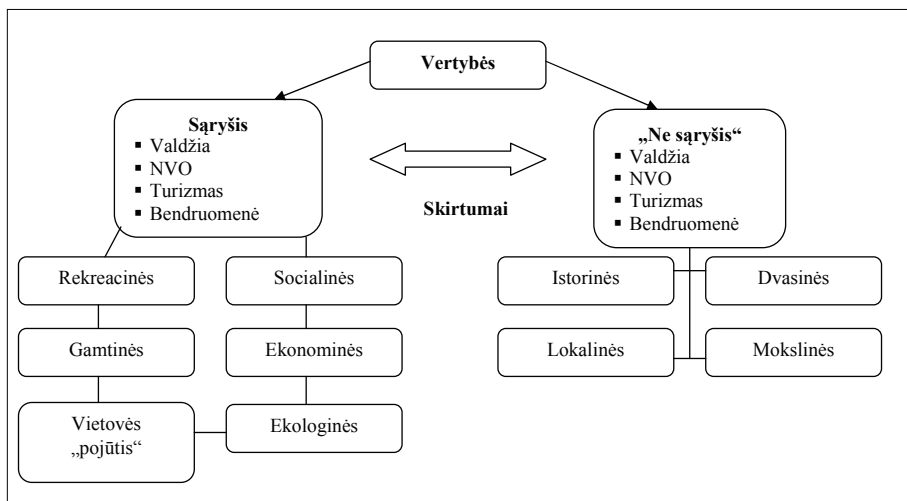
Vertybės

Sąryšis
▪ Valdžia
▪ NVO
▪ Turizmas
▪ Bendruomenė

Skirtumai

„Ne sąryšis“
▪ Valdžia
▪ NVO
▪ Turizmas
▪ Bendruomenė

Rekreacinės

Socialinės

Gamtinės

Ekonominės

Vietovės „pojūtis“

Ekologinės

Istorinės

Dvasinės

Lokalinės

Mokslinės